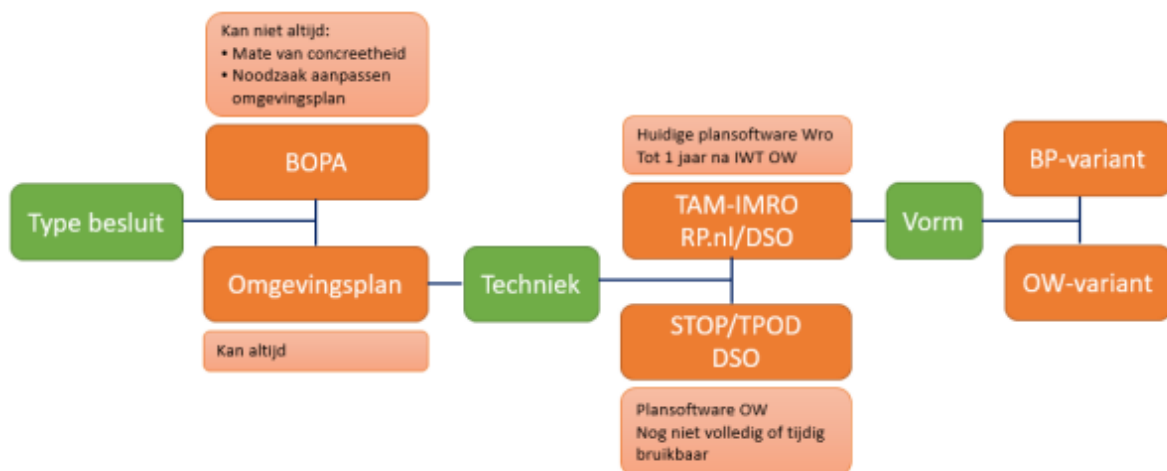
Type besluit

Kan niet altijd:
• Mate van concreetheid
• Noodzaak aanpassen omgevingsplan

BOPA

Omgevingsplan

Kan altijd

Techniek

Huidige plansoftware Wro
Tot 1 jaar na IWT OW

TAM-IMRO
RP.nl/DSO

STOP/TPOD
DSO

Plansoftware OW
Nog niet volledig of tijdig bruikbaar

Vorm

BP-variant

OW-variant